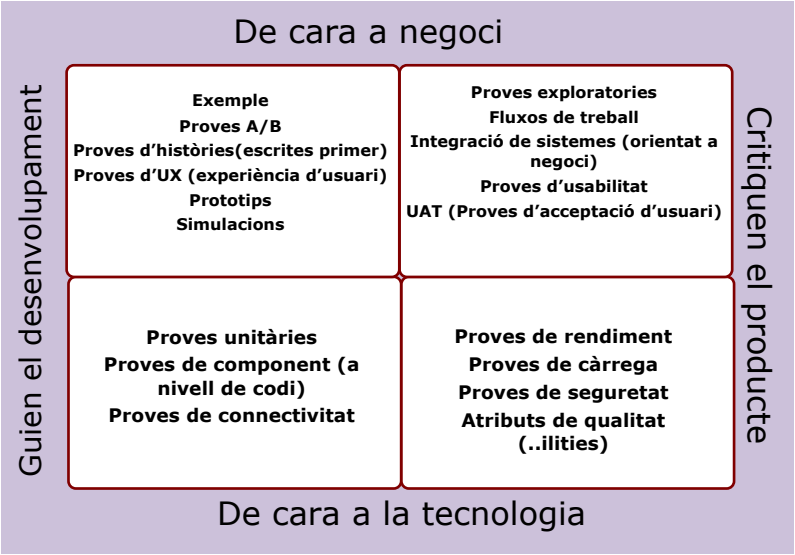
De cara a negoci

Guien el desenvolupament

Exemple
Proves A/B
Proves d'històries(escrites primer)
Proves d'UX (experiència d'usuari)
Prototips
Simulacions

Proves exploratories
Fluxos de treball
Integració de sistemes (orientat a negoci)
Proves d'usabilitat
UAT (Proves d'acceptació d'usuari)

Critiquen el producte

Proves unitàries
Proves de component (a nivell de codi)
Proves de connectivitat

Proves de rendiment
Proves de càrrega
Proves de seguretat
Atributs de qualitat (..ilities)

De cara a la tecnologia